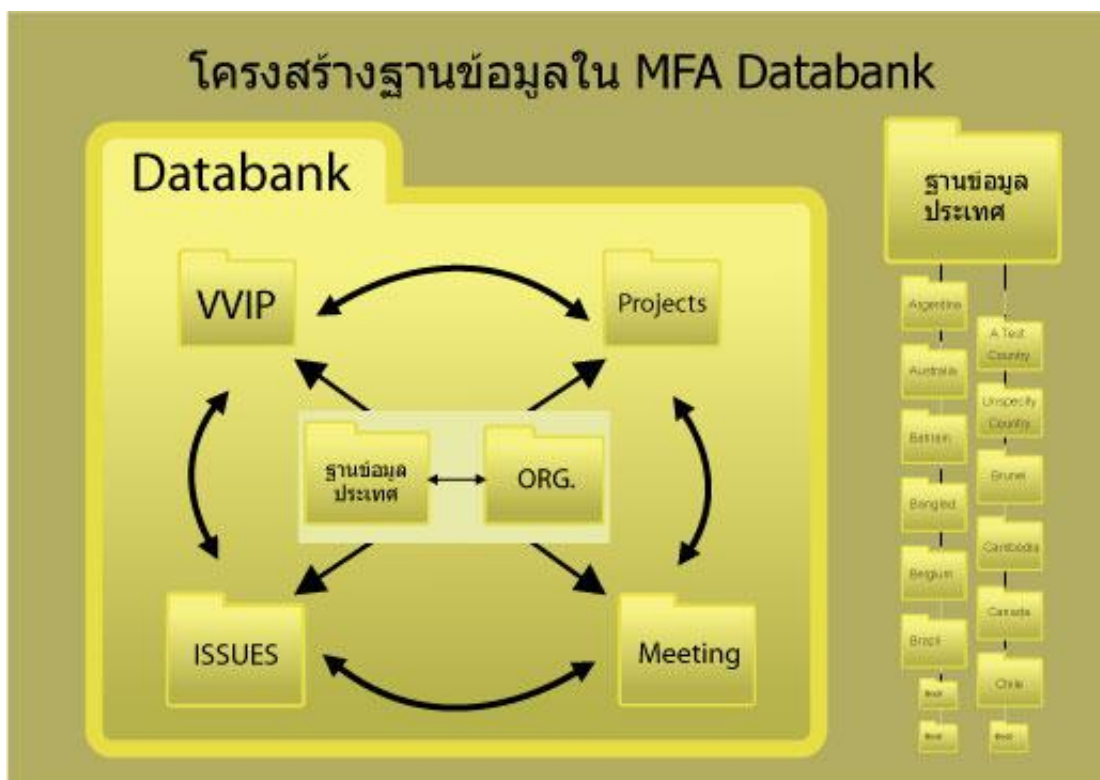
โครงสร้างฐานข้อมูลใน MFA Databank

Databank

VVIP

Projects

ฐานข้อมูลประเทศ

ORG.

ISSUES

Meeting

ฐานข้อมูลประเทศ

Argentina

Australia

Bahrain

Banglad

Belgium

Brazil

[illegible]

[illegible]

A Test Country

Unspecify Country

Brunei

Cambodia

Canada

Chile

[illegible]